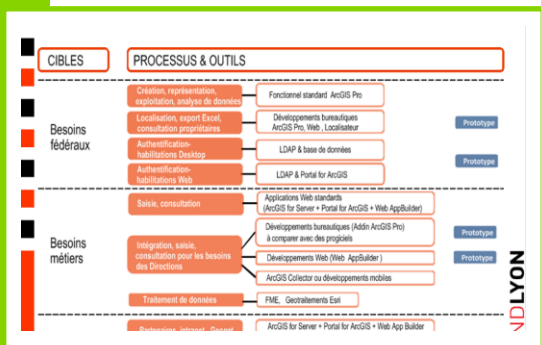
CIBLES

PROCESSUS & OUTILS

Besoins fédéraux

Création, représentation, exploitation, analyse de données

Fonctionnel standard ArcGIS Pro

Localisation, export Excel, consultation propriétaires

Développements bureautiques ArcGIS Pro, Web , Localisateur

Prototype

Authentification-habilitations Desktop

LDAP & base de données

Prototype

Authentification-habilitations Web

LDAP & Portal for ArcGIS

Besoins métiers

Saisie, consultation

Applications Web standards (ArcGIS for Server + Portal for ArcGIS + Web AppBuilder)

Intégration, saisie, consultation pour les besoins des Directions

Développements bureautiques (Addin ArcGIS Pro) à comparer avec des progiciels

Prototype

Développements Web (Web AppBuilder )

Prototype

ArcGIS Collector ou développements mobiles

Traitement de données

FME, Geotraitements Esri

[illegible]

ArcGIS for Server + Portal for ArcGIS + Web App Builder

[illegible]LYON